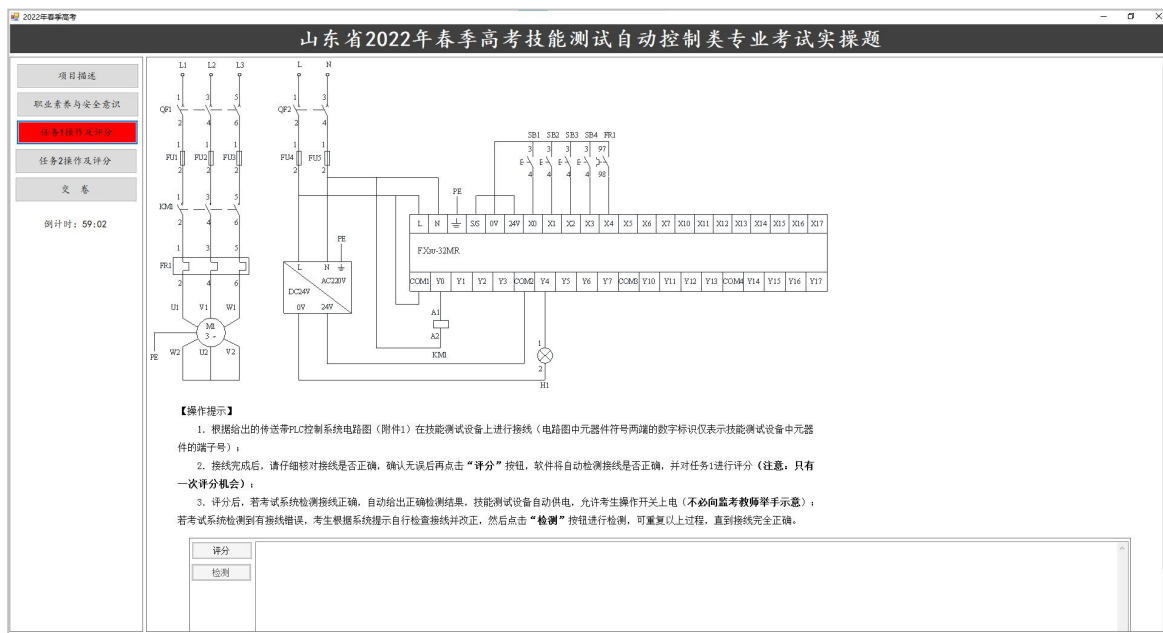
2022年春季高考

山东省2022年春季高考技能测试自动控制类专业考试实操题

项目描述
职业素养与安全意识
任务1操作及评分
任务2操作及评分
交 卷
倒计时：59:02

L1 L2 L3
QF1
FU1 FU2 FU3
KM1
FR1
U1 V1 W1
M1
3 ~
PE W2 U2 V2

L N
QF2
FU4 FU5
PE
L N
DC24V AC220V
0V 24V

SB1 SB2 SB3 SB4 FR1
3 3 3 3 97
4 4 4 4 98
PE
L N ⏚ S/S 0V 24V X0 X1 X2 X3 X4 X5 X6 X7 X10 X11 X12 X13 X14 X15 X16 X17
FX3U-32MR
COM1 Y0 Y1 Y2 Y3 COM2 Y4 Y5 Y6 Y7 COM3 Y10 Y11 Y12 Y13 COM4 Y14 Y15 Y16 Y17
A1
A2
KM1
1
2
H1

【操作提示】

1. 根据给出的传送带PLC控制系统电路图（附件1）在技能测试设备上进行接线（电路图中元器件符号两端的数字标识仅表示技能测试设备中元器件的端子号）；

2. 接线完成后，请仔细核对接线是否正确，确认无误后再点击“评分”按钮，软件将自动检测接线是否正确，并对任务1进行评分（注意：只有一次评分机会）；

3. 评分后，若考试系统检测接线正确，自动给出正确检测结果，技能测试设备自动供电，允许考生操作开关上电（不必向监考教师举手示意）；若考试系统检测到有接线错误，考生根据系统提示自行检查接线并改正，然后点击“检测”按钮进行检测，可重复以上过程，直到接线完全正确。

评分
检测